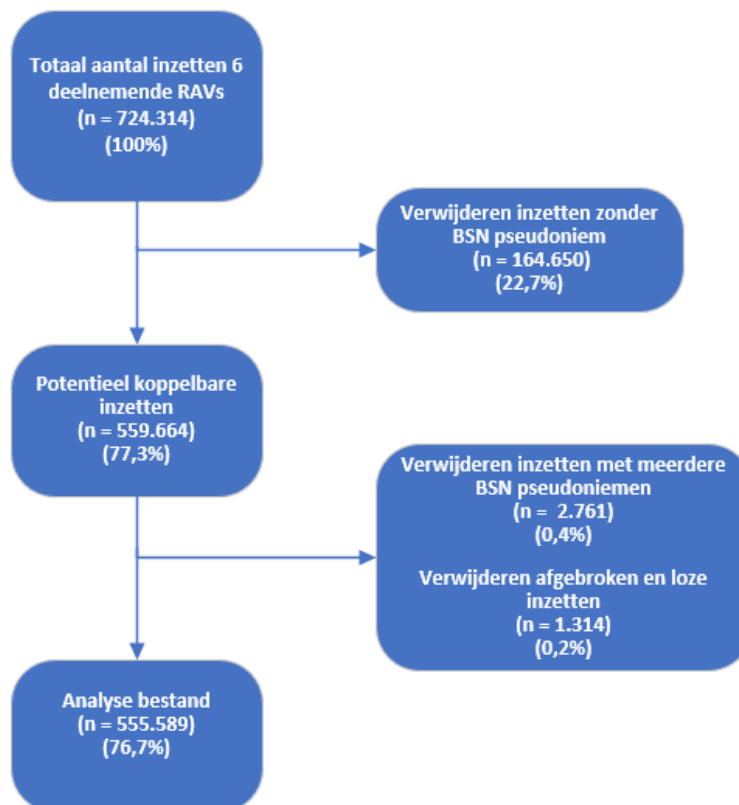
Totaal aantal inzetten 6 deelnemende RAVs
(n = 724.314)
(100%)

Verwijderen inzetten zonder BSN pseudoniem
(n = 164.650)
(22,7%)

Potentieel koppelbare inzetten
(n = 559.664)
(77,3%)

Verwijderen inzetten met meerdere BSN pseudoniemen
(n = 2.761)
(0,4%)

Verwijderen afgebroken en loze inzetten
(n = 1.314)
(0,2%)

Analyse bestand
(n = 555.589)
(76,7%)